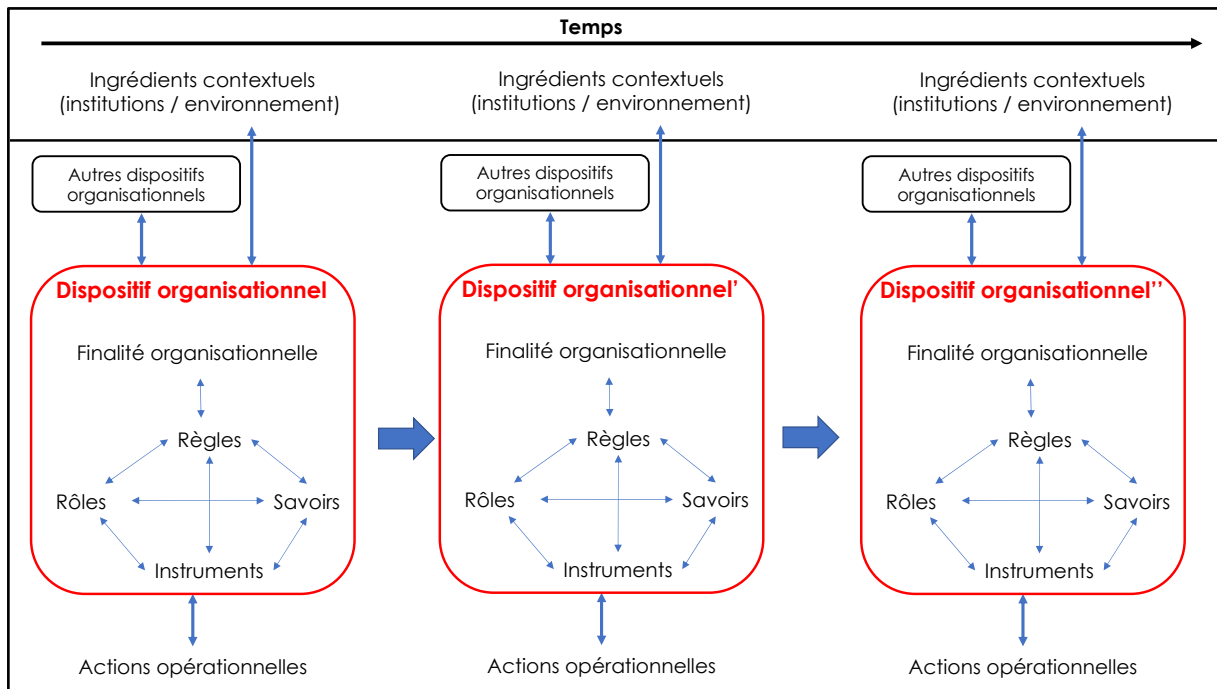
Temps

Ingrédients contextuels (institutions / environnement)

Autres dispositifs organisationnels

Dispositif organisationnel

Finalité organisationnelle

Règles

Rôles

Savoirs

Instruments

Actions opérationnelles

Ingrédients contextuels (institutions / environnement)

Autres dispositifs organisationnels

Dispositif organisationnel'

Finalité organisationnelle

Règles

Rôles

Savoirs

Instruments

Actions opérationnelles

Ingrédients contextuels (institutions / environnement)

Autres dispositifs organisationnels

Dispositif organisationnel''

Finalité organisationnelle

Règles

Rôles

Savoirs

Instruments

Actions opérationnelles